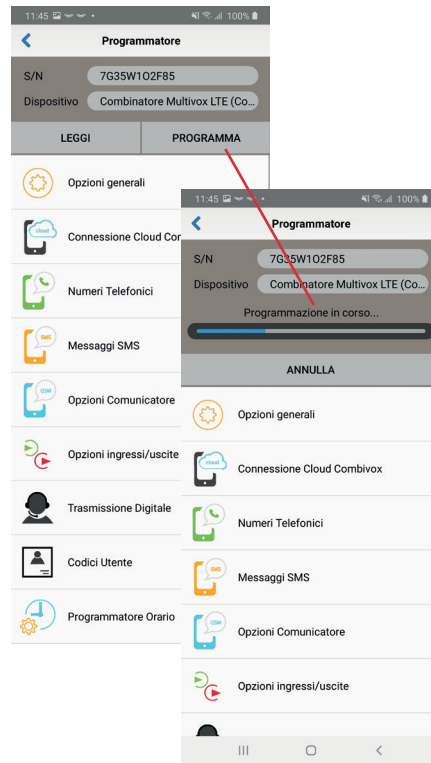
11:45 100%

Programmatore

S/N 7G35W1O2F85

Dispositivo Combinatore Multivox LTE (Co...

LEGGI

PROGRAMMA

Opzioni generali

cloud

Connessione Cloud Cor

Numeri Telefonici

SMS

Messaggi SMS

GSM

Opzioni Comunicatore

Opzioni ingressi/uscite

Trasmissione Digitale

Codici Utente

Programmatore Orario

11:45 100%

Programmatore

S/N 7G35W1O2F85

Dispositivo Combinatore Multivox LTE (Co...

Programmazione in corso...

ANNULLA

Opzioni generali

cloud

Connessione Cloud Combivox

Numeri Telefonici

SMS

Messaggi SMS

GSM

Opzioni Comunicatore

Opzioni ingressi/uscite